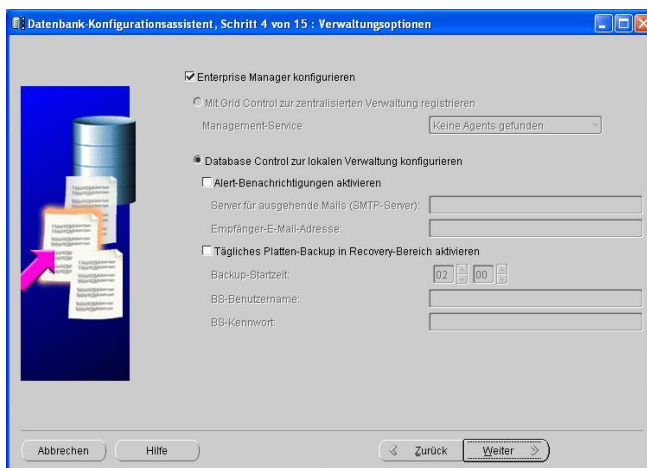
Datenbank-Konfigurationsassistent, Schritt 4 von 15 : Verwaltungsoptionen

Enterprise Manager konfigurieren

Mit Grid Control zur zentralisierten Verwaltung registrieren

Management-Service | Keine Agents gefunden

Database Control zur lokalen Verwaltung konfigurieren

Alert-Benachrichtigungen aktivieren

Server für ausgehende Mails (SMTP-Server):

Empfänger-E-Mail-Adresse:

Tägliches Platten-Backup in Recovery-Bereich aktivieren

Backup-Startzeit: 02 00

BS-Benutzername:

BS-Kennwort:

Abbrechen Hilfe Zurück Weiter